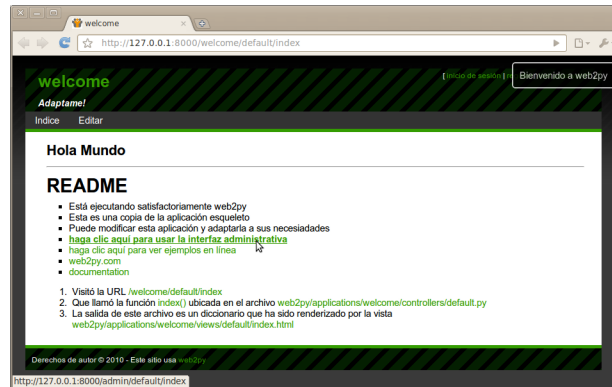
welcome

http://127.0.0.1:8000/welcome/default/index

welcome

[ inicio de sesión | re

Bienvenido a web2py

Adaptame!

Indice Editar

Hola Mundo

README

- Está ejecutando satisfactoriamente web2py
- Esta es una copia de la aplicación esqueleto
- Puede modificar esta aplicación y adaptarla a sus necesidades
- haga clic aquí para usar la interfaz administrativa
- haga clic aquí para ver ejemplos en línea
- web2py.com
- documentation

1. Visitó la URL /welcome/default/index
2. Que llamó la función index() ubicada en el archivo web2py/applications/welcome/controllers/default.py
3. La salida de este archivo es un diccionario que ha sido renderizado por la vista web2py/applications/welcome/views/default/index.html

Derechos de autor © 2010 - Este sitio usa web2py

http://127.0.0.1:8000/admin/default/index